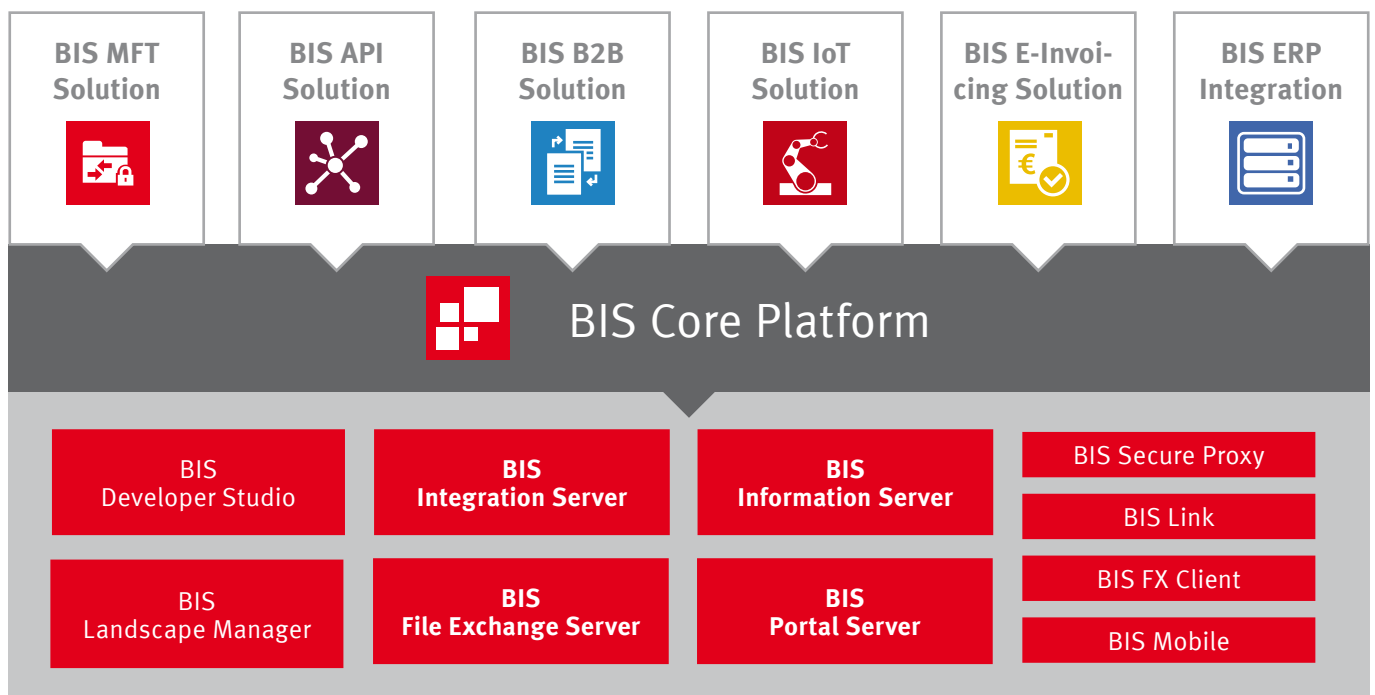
BIS MFT Solution

BIS API Solution

BIS B2B Solution

BIS IoT Solution

BIS E-Invoicing Solution

BIS ERP Integration

€

BIS Core Platform

BIS Developer Studio

BIS Integration Server

BIS Information Server

BIS Secure Proxy

BIS Link

BIS FX Client

BIS Mobile

BIS Landscape Manager

BIS File Exchange Server

BIS Portal Server